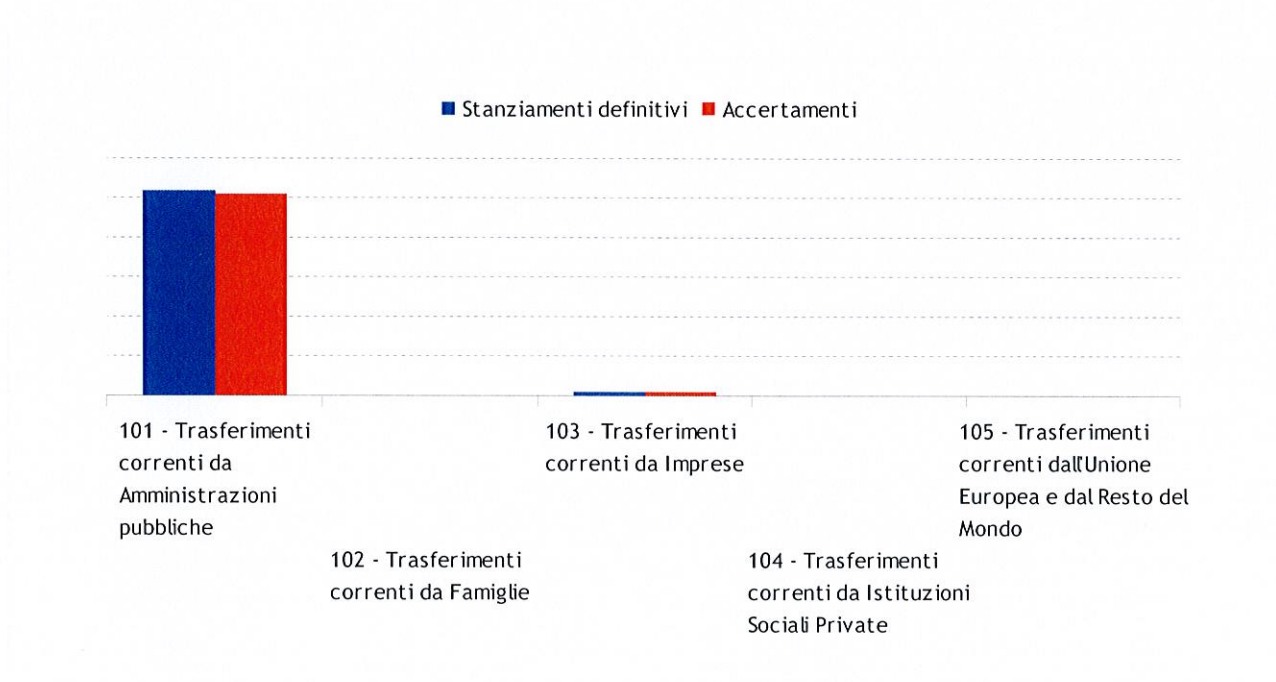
Stanziamenti definitivi Accertamenti

101 - Trasferimenti correnti da Amministrazioni pubbliche

102 - Trasferimenti correnti da Famiglie

103 - Trasferimenti correnti da Imprese

104 - Trasferimenti correnti da Istituzioni Sociali Private

105 - Trasferimenti correnti dall'Unione Europea e dal Resto del Mondo